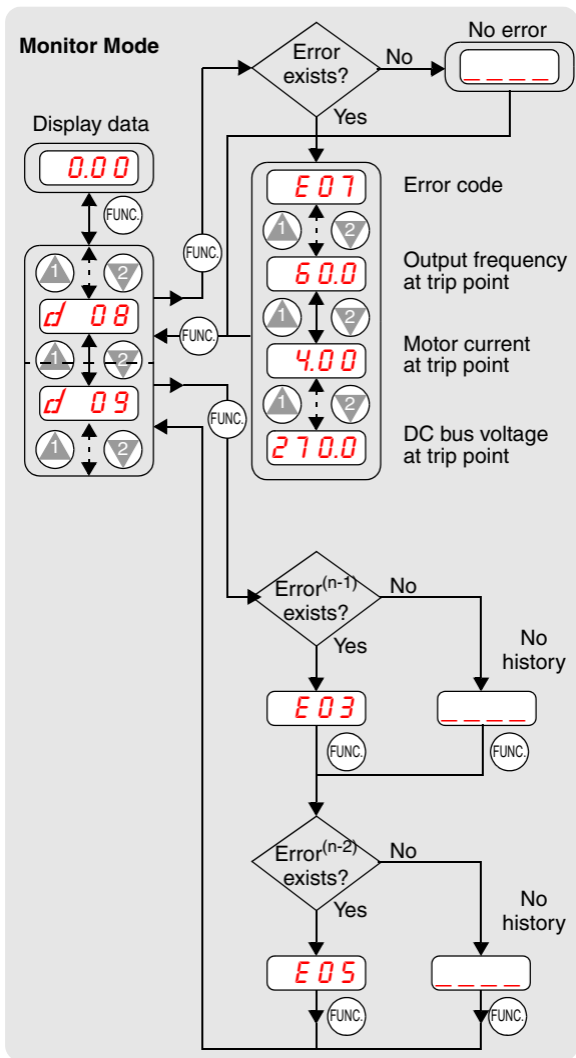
Monitor Mode

Error exists?

No

No error

_ _ _ _

Yes

Display data

0.00

FUNC.

FUNC.

E 07

Error code

1

2

60.0

Output frequency at trip point

1

2

d 08

FUNC.

4.00

Motor current at trip point

1

2

1

2

d 09

FUNC.

270.0

DC bus voltage at trip point

1

2

Error$^{(n-1)}$ exists?

No

Yes

No history

E 03

_ _ _ _

FUNC.

FUNC.

Error$^{(n-2)}$ exists?

No

Yes

No history

E 05

_ _ _ _

FUNC.

FUNC.